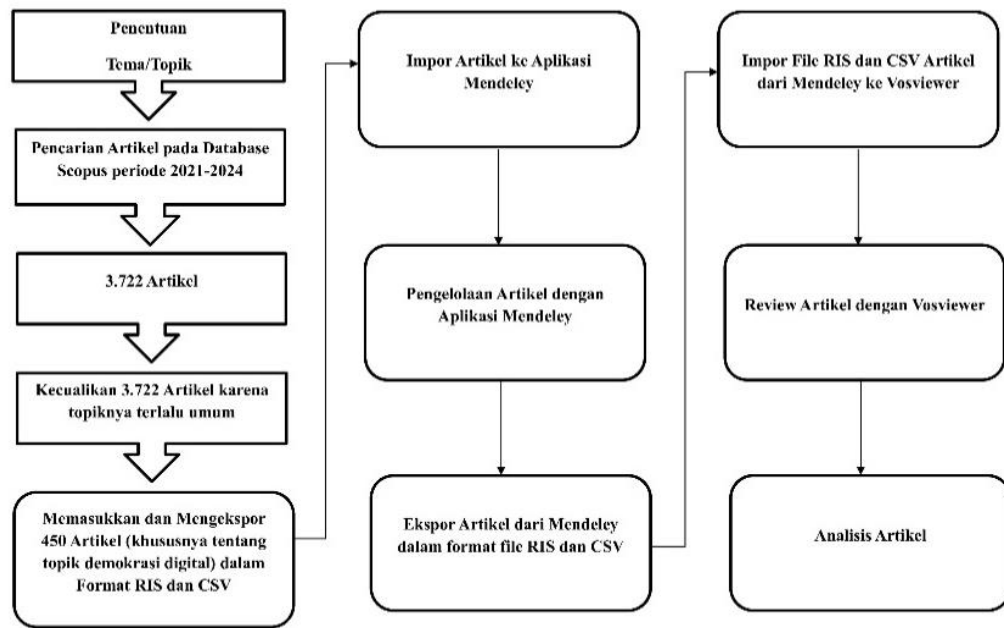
Penentuan Tema/Topik

Pencarian Artikel pada Database Scopus periode 2021-2024

3.722 Artikel

Kecualikan 3.722 Artikel karena topiknya terlalu umum

Memasukkan dan Mengekspor 450 Artikel (khususnya tentang topik demokrasi digital) dalam Format RIS dan CSV

Impor Artikel ke Aplikasi Mendeley

Pengelolaan Artikel dengan Aplikasi Mendeley

Ekspor Artikel dari Mendeley dalam format file RIS dan CSV

Impor File RIS dan CSV Artikel dari Mendeley ke Vosviewer

Review Artikel dengan Vosviewer

Analisis Artikel